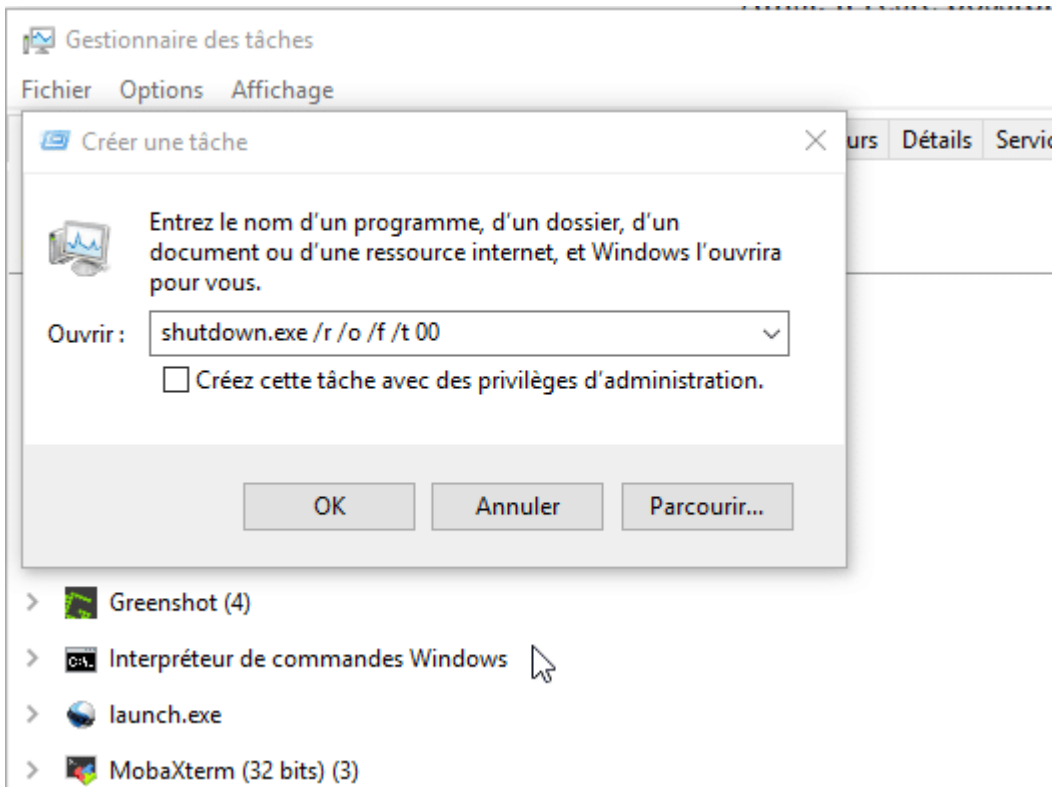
Gestionnaire des tâches

Fichier Options Affichage

Créer une tâche

urs Détails Servic

Entrez le nom d'un programme, d'un dossier, d'un document ou d'une ressource internet, et Windows l'ouvrira pour vous.

Ouvrir : shutdown.exe /r /o /f /t 00

Créez cette tâche avec des privilèges d'administration.

OK Annuler Parcourir...

Greenshot (4)

Interpréteur de commandes Windows

launch.exe

MobaXterm (32 bits) (3)